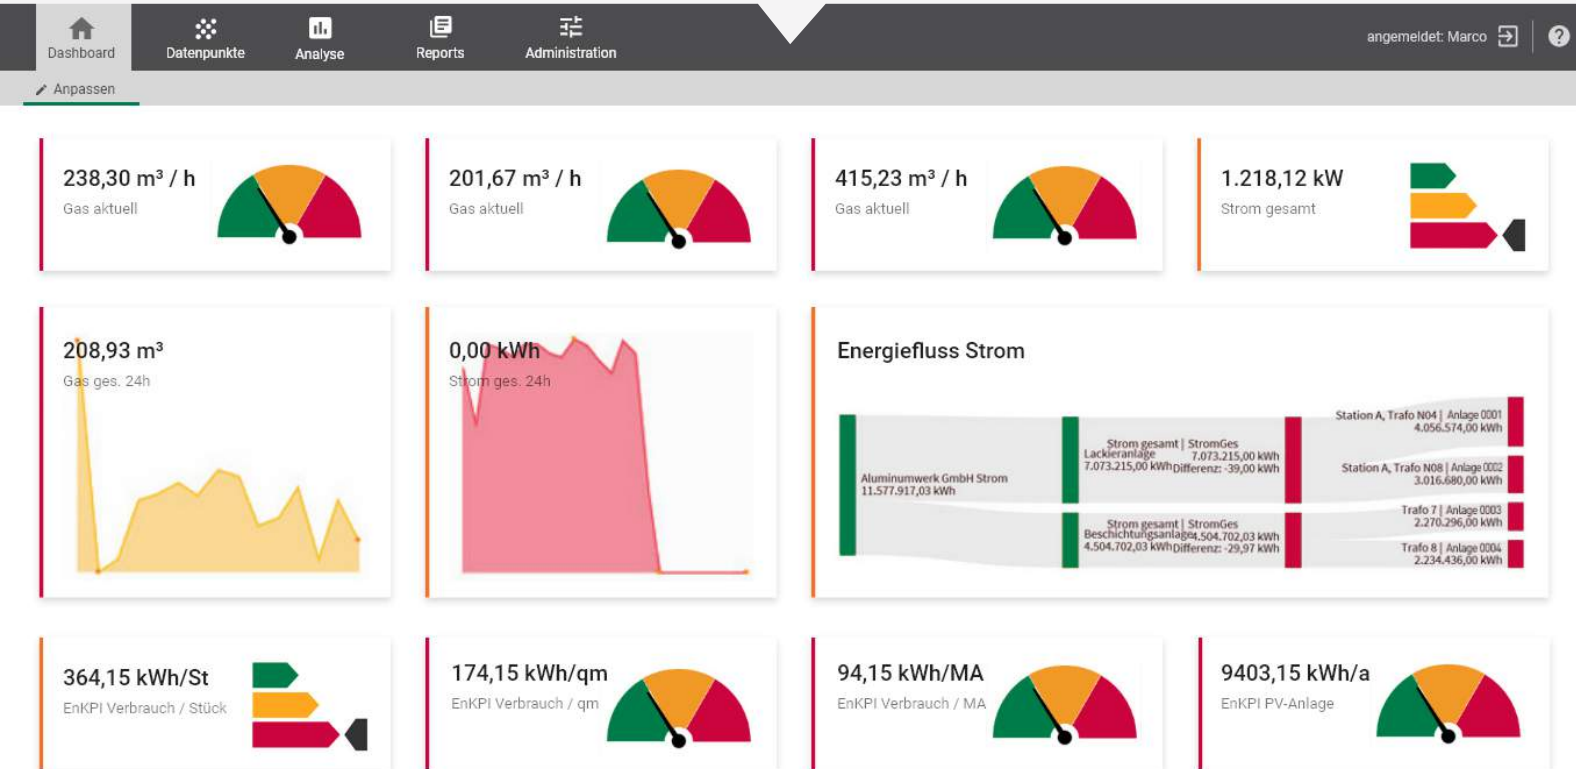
Dashboard Datenpunkte Analyse Reports Administration

angemeldet: Marco

Anpassen

238,30 m³ / h
Gas aktuell

201,67 m³ / h
Gas aktuell

415,23 m³ / h
Gas aktuell

1.218,12 kW
Strom gesamt

208,93 m³
Gas ges. 24h

0,00 kWh
Strom ges. 24h

Energiefluss Strom

Aluminumwerk GmbH Strom
11.577.917,03 kWh

Strom gesamt | StromGes
Lackieranlage 7.073.215,00 kWh
7.073.215,00 kWh Differenz: -39,00 kWh

Strom gesamt | StromGes
Beschichtungsanlage 4.504.702,03 kWh
4.504.702,03 kWh Differenz: -29,97 kWh

Station A, Trafo N04 | Anlage 0001
4.056.574,00 kWh

Station A, Trafo N08 | Anlage 0002
3.016.680,00 kWh

Trafo 7 | Anlage 0003
2.270.296,00 kWh

Trafo 8 | Anlage 0004
2.234.436,00 kWh

364,15 kWh/St
EnKPI Verbrauch / Stück

174,15 kWh/qm
EnKPI Verbrauch / qm

94,15 kWh/MA
EnKPI Verbrauch / MA

9403,15 kWh/a
EnKPI PV-Anlage